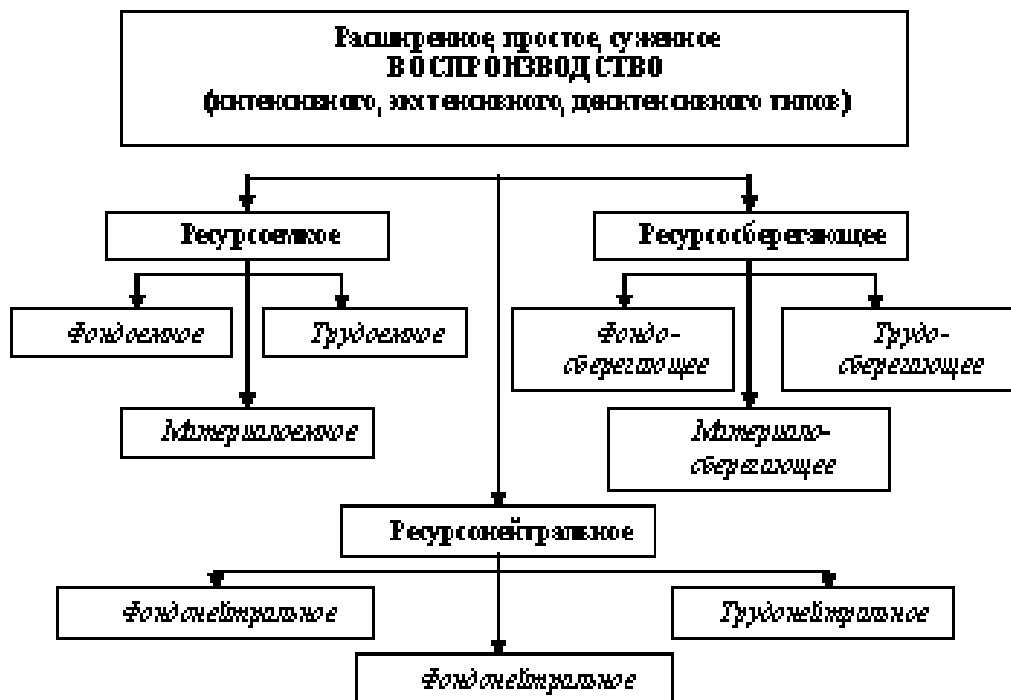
Расширенное простое суженное
ВОСПРОИЗВОДСТВО
(интенсивного, экстенсивного, деинтенсивного типов)

Ресурсоемкое

Ресурсосберегающее

Фондоемкое

Трудоемкое

Фондосберегающее

Трудосберегающее

Материалоемкое

Материалосберегающее

Ресурсонейтральное

Фондонейтральное

Трудонейтральное

Фондонейтральное